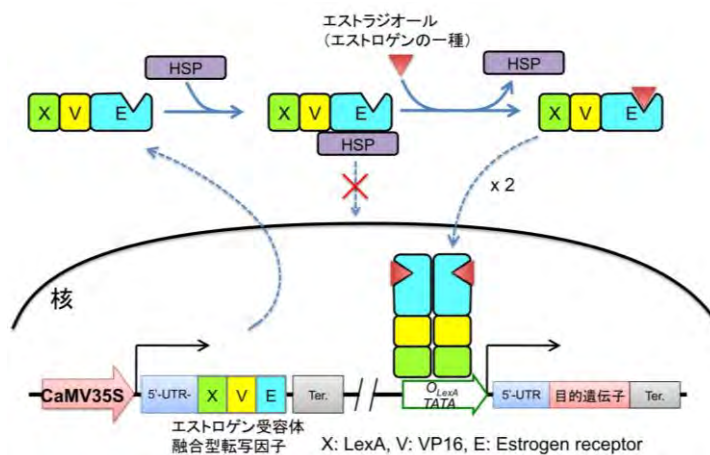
エストラジオール
（エストロゲンの一種）

HSP

HSP

X V E

X V E

HSP

X V E

x 2

核

CaMV35S

5'-UTR- X V E Ter.

$O_{LexA}$
TATA

5'-UTR 目的遺伝子 Ter.

エストロゲン受容体
融合型転写因子

X: LexA, V: VP16, E: Estrogen receptor